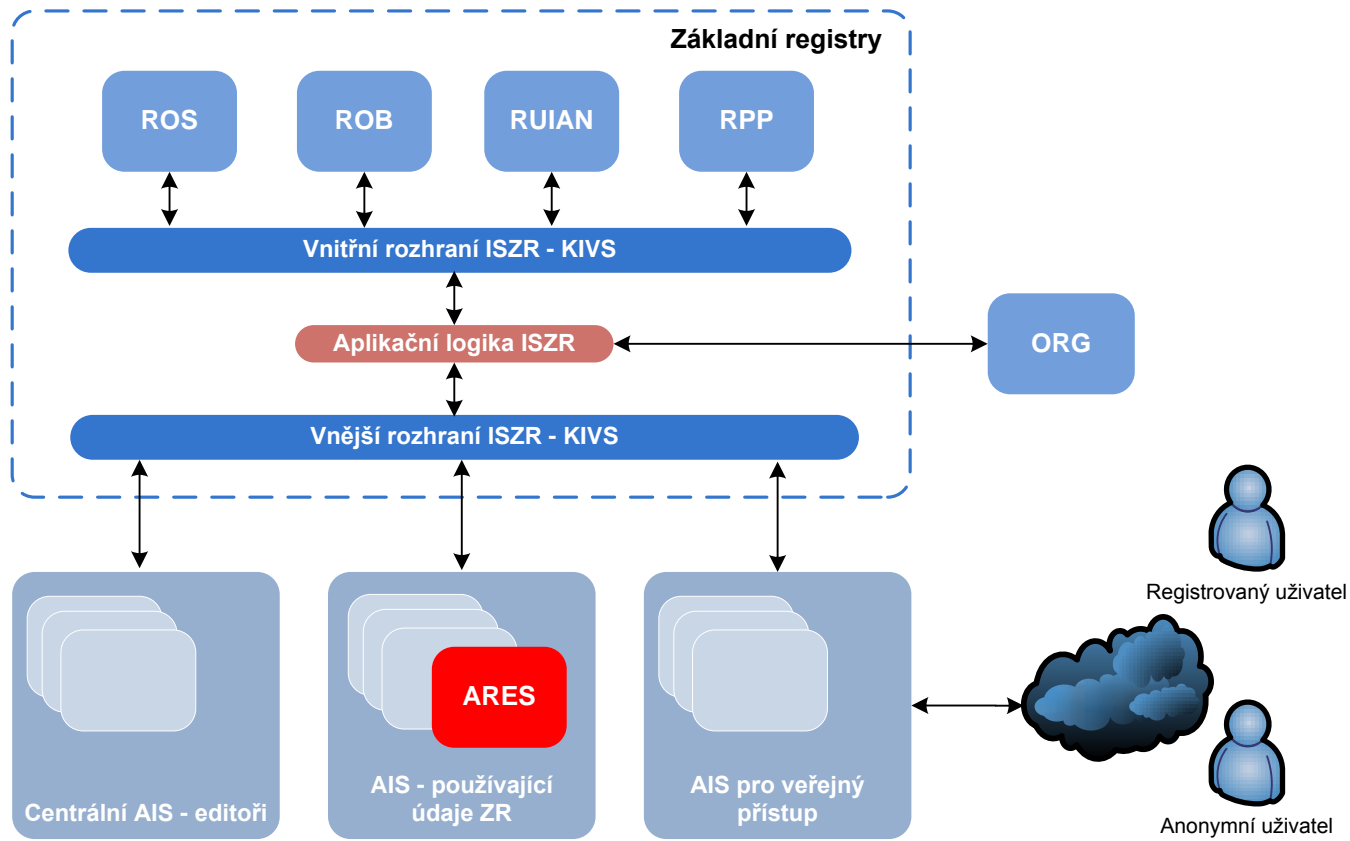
Základní registry

ROS

ROB

RUIAN

RPP

Vnitřní rozhraní ISZR - KIVS

Aplikační logika ISZR

ORG

Vnější rozhraní ISZR - KIVS

Registrovaný uživatel

ARES

Centrální AIS - editoři

AIS - používající údaje ZR

AIS pro veřejný přístup

Anonymní uživatel